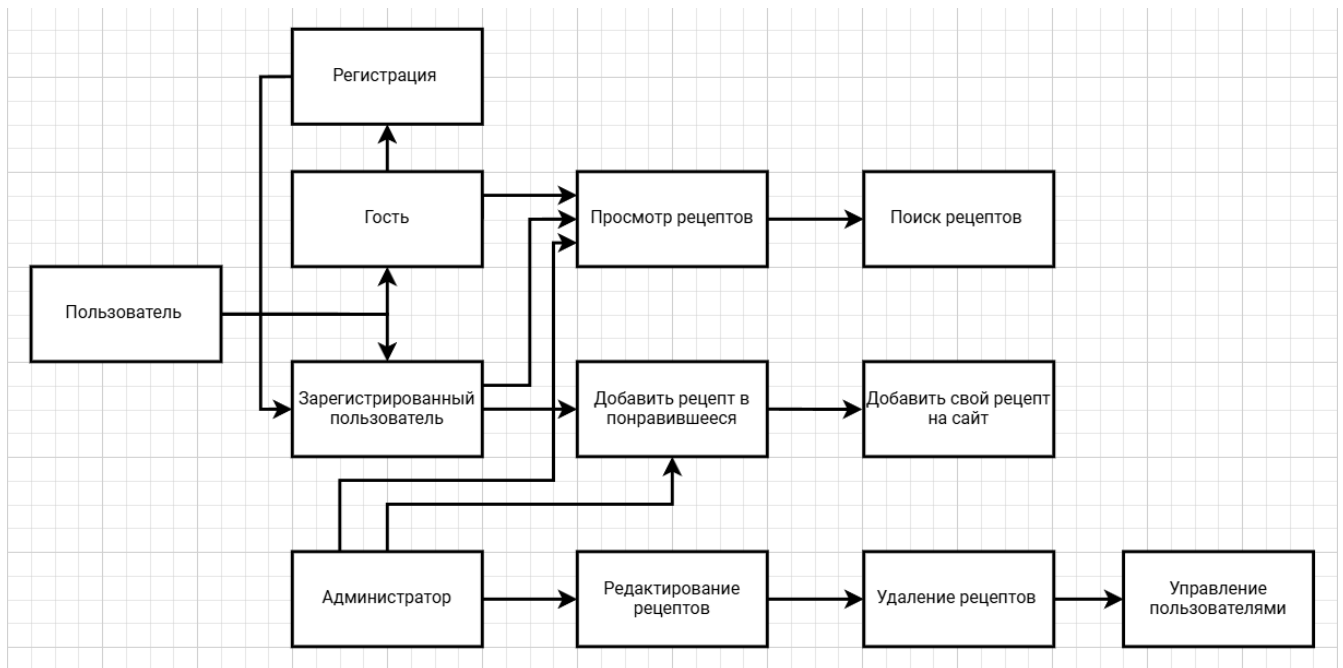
Регистрация

Гость

Просмотр рецептов

Поиск рецептов

Пользователь

Зарегистрированный пользователь

Добавить рецепт в понравившееся

Добавить свой рецепт на сайт

Администратор

Редактирование рецептов

Удаление рецептов

Управление пользователями